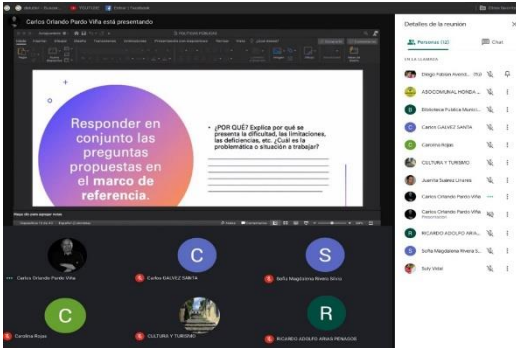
Carlos Orlando Pardo Viña está presentando

Responder en conjunto las preguntas propuestas en el marco de referencia.

• ¿POR QUÉ? Explica por qué se presenta la dificultad, las limitaciones, las deficiencias, etc. ¿Cuál es la problemática o situación a trabajar?

Carlos Orlando Pardo Viña
Carlos GALVEZ SANTA
Sofia Magdalena Rivera Silva
Carolina Rojas
CULTURA Y TURISMO
RICARDO ADOLFO ARIAS PENAGOS

Detalles de la reunión
Personas (12)
Chat
EN LA LLAMADA
Diego Fabian Avend...
ASOCOMUNAL HONDA ...
Biblioteca Pública Munici...
Carlos GALVEZ SANTA
Carolina Rojas
CULTURA Y TURISMO
Juanita Suarez Linares
Carlos Orlando Pardo Viña
Carlos Orlando Pardo Viña
Presentación
RICARDO ADOLFO ARIA...
Sofia Magdalena Rivera S...
Suly Vidal